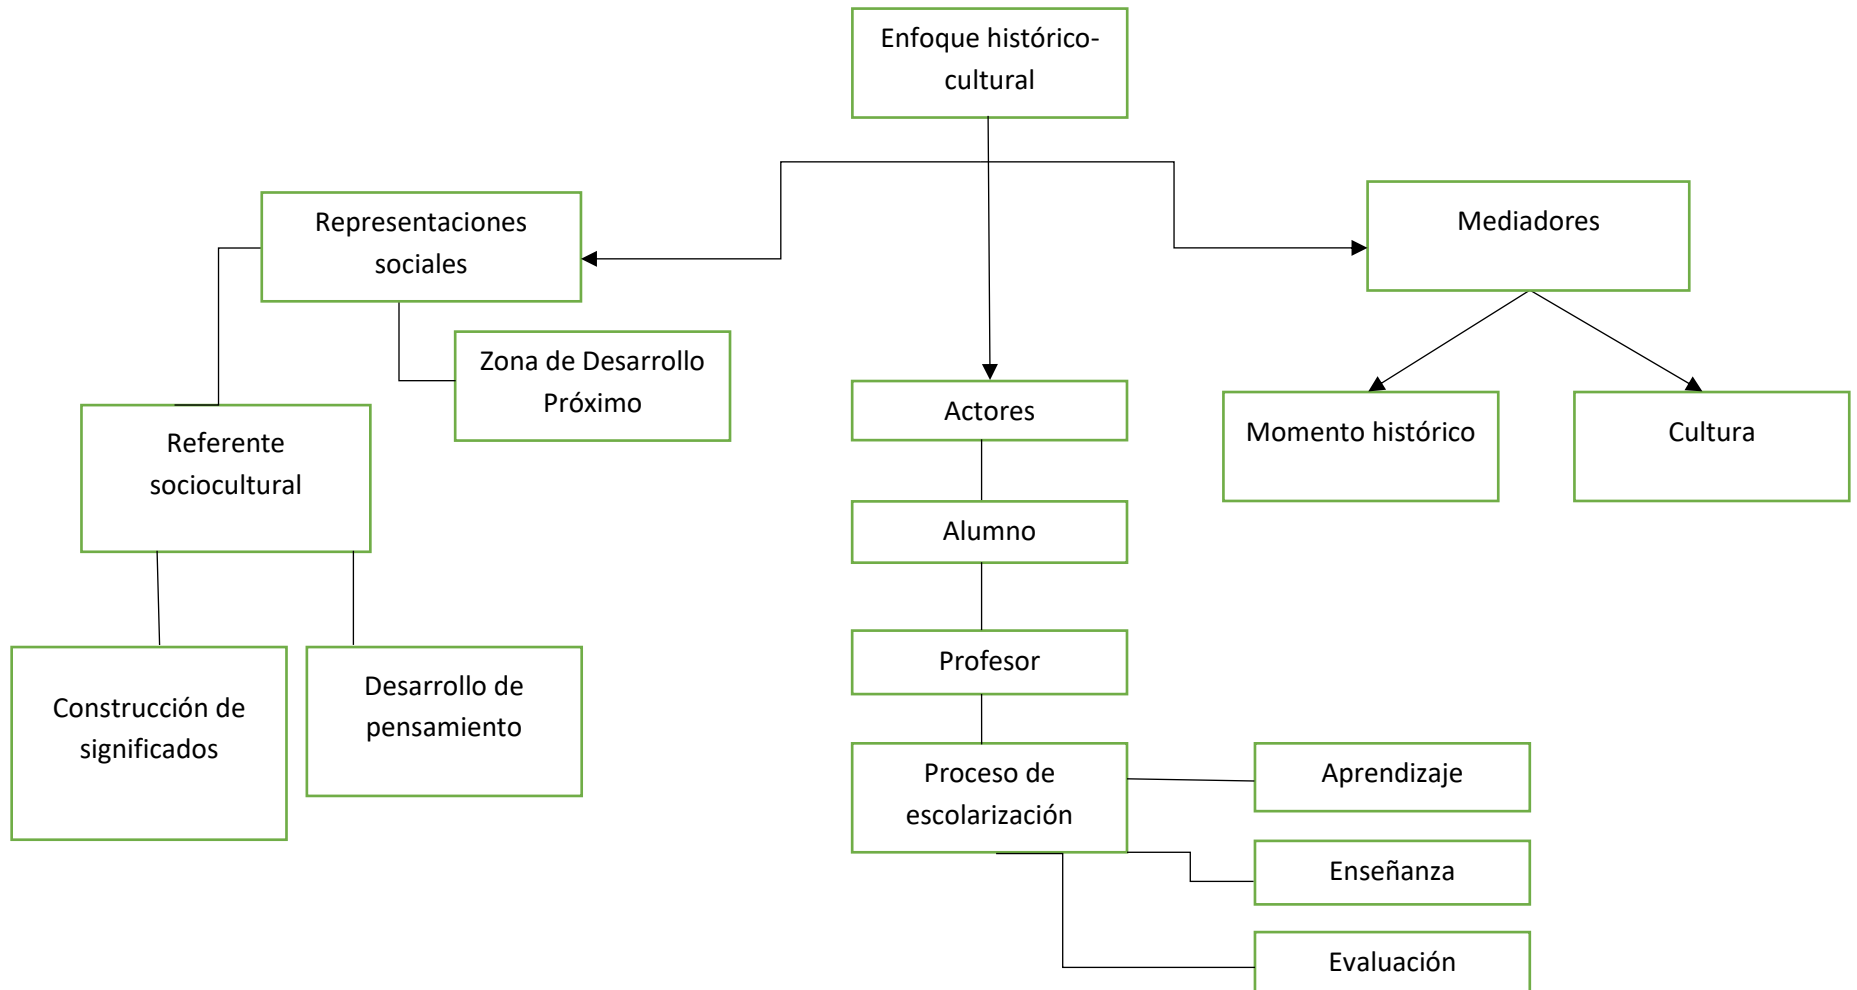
Enfoque histórico-cultural

Representaciones sociales

Mediadores

Zona de Desarrollo Próximo

Actores

Momento histórico

Cultura

Referente sociocultural

Alumno

Profesor

Construcción de significados

Desarrollo de pensamiento

Proceso de escolarización

Aprendizaje

Enseñanza

Evaluación